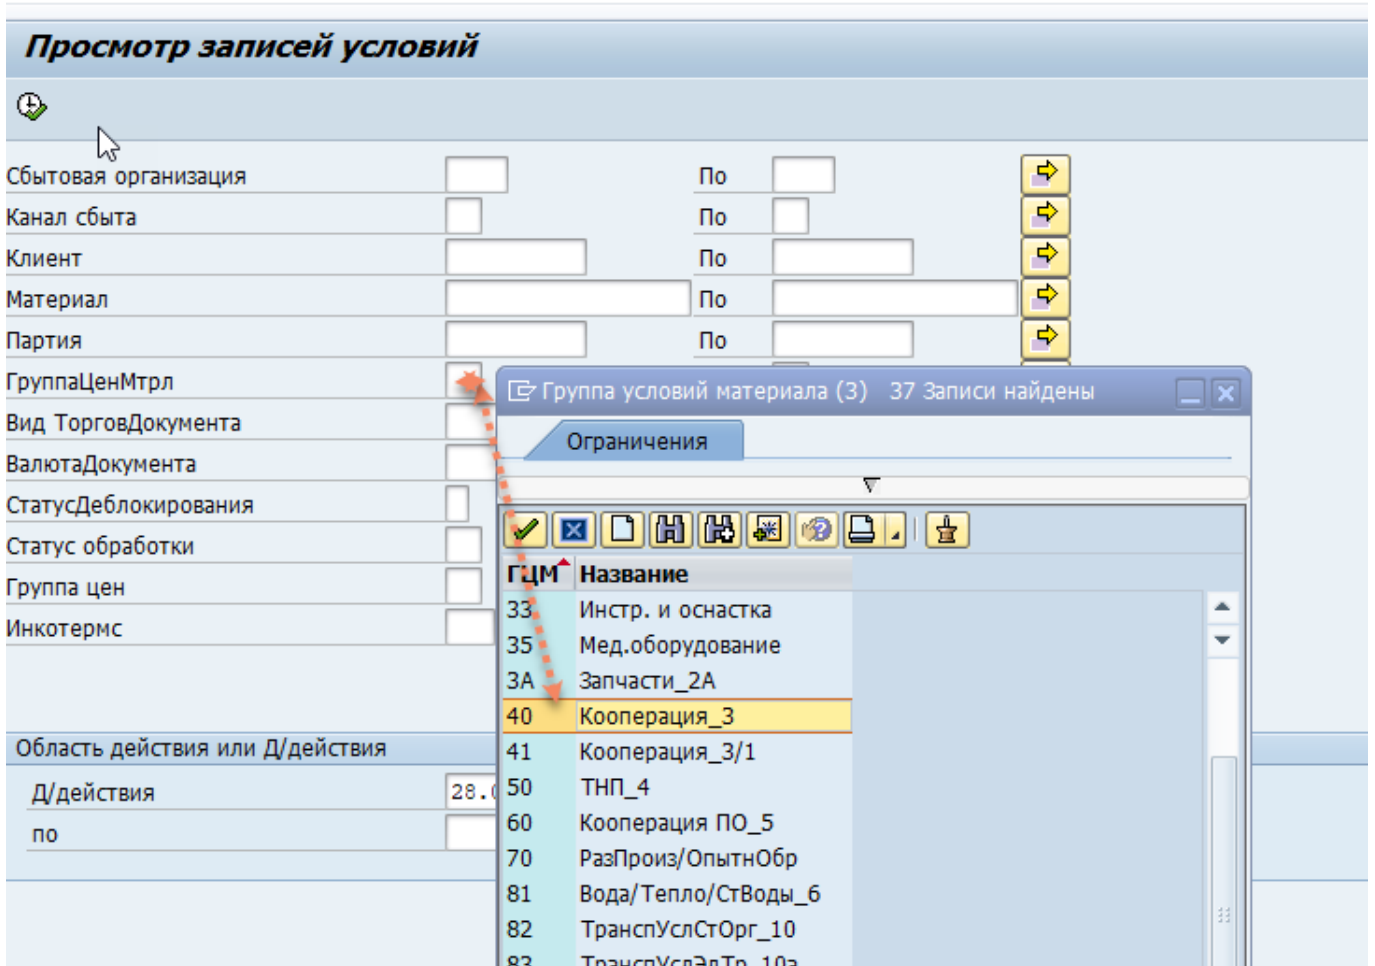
Просмотр записей условий

Сбытовая организация По
Канал сбыта По
Клиент По
Материал По
Партия По
ГруппаЦенМтрл
Вид ТорговДокумента
ВалютаДокумента
СтатусДеблокирования
Статус обработки
Группа цен
Инкотермс

Область действия или Д/действия
Д/действия 28.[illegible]
по

Группа условий материала (3) 37 Записи найдены

Ограничения

| ГЦМ | Название |
|---|---|
| 33 | Инстр. и оснастка |
| 35 | Мед.оборудование |
| 3А | Запчасти_2А |
| 40 | Кооперация_3 |
| 41 | Кооперация_3/1 |
| 50 | ТНП_4 |
| 60 | Кооперация ПО_5 |
| 70 | РазПроиз/ОпытнОбр |
| 81 | Вода/Тепло/СтВоды_6 |
| 82 | ТранспУслСтОрг_10 |
| 83 | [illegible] |